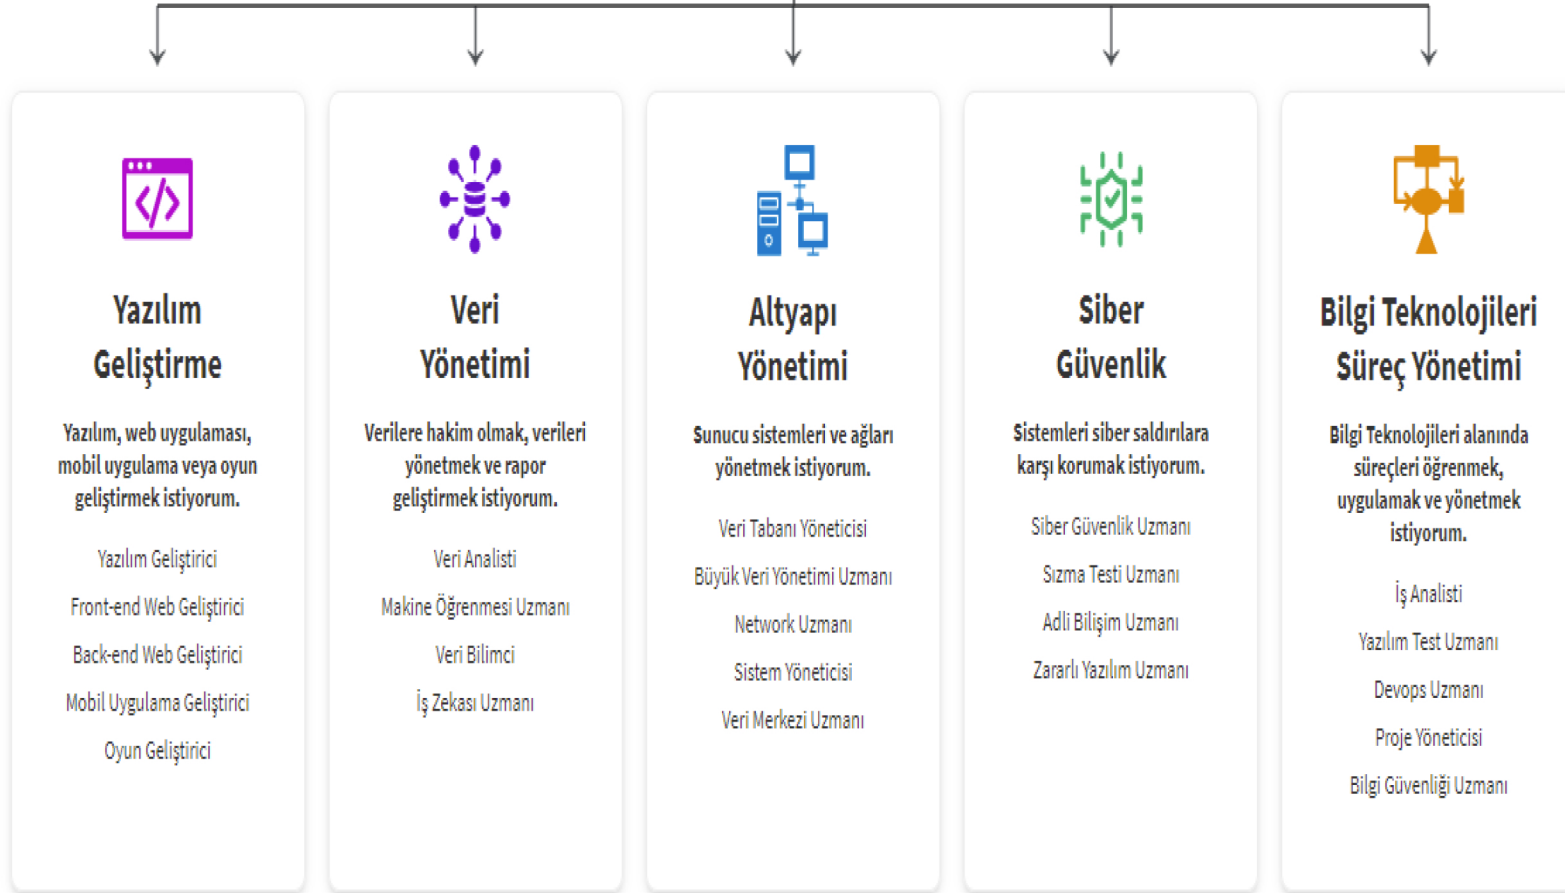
Yazılım Geliştirme

Yazılım, web uygulaması, mobil uygulama veya oyun geliştirmek istiyorum.

Yazılım Geliştirici

Front-end Web Geliştirici

Back-end Web Geliştirici

Mobil Uygulama Geliştirici

Oyun Geliştirici

Veri Yönetimi

Verilere hakim olmak, verileri yönetmek ve rapor geliştirmek istiyorum.

Veri Analisti

Makine Öğrenmesi Uzmanı

Veri Bilimci

İş Zekası Uzmanı

Altyapı Yönetimi

Sunucu sistemleri ve ağları yönetmek istiyorum.

Veri Tabanı Yöneticisi

Büyük Veri Yönetimi Uzmanı

Network Uzmanı

Sistem Yöneticisi

Veri Merkezi Uzmanı

Siber Güvenlik

Sistemleri siber saldırılara karşı korumak istiyorum.

Siber Güvenlik Uzmanı

Sızma Testi Uzmanı

Adli Bilişim Uzmanı

Zararlı Yazılım Uzmanı

Bilgi Teknolojileri Süreç Yönetimi

Bilgi Teknolojileri alanında süreçleri öğrenmek, uygulamak ve yönetmek istiyorum.

İş Analisti

Yazılım Test Uzmanı

Devops Uzmanı

Proje Yöneticisi

Bilgi Güvenliği Uzmanı